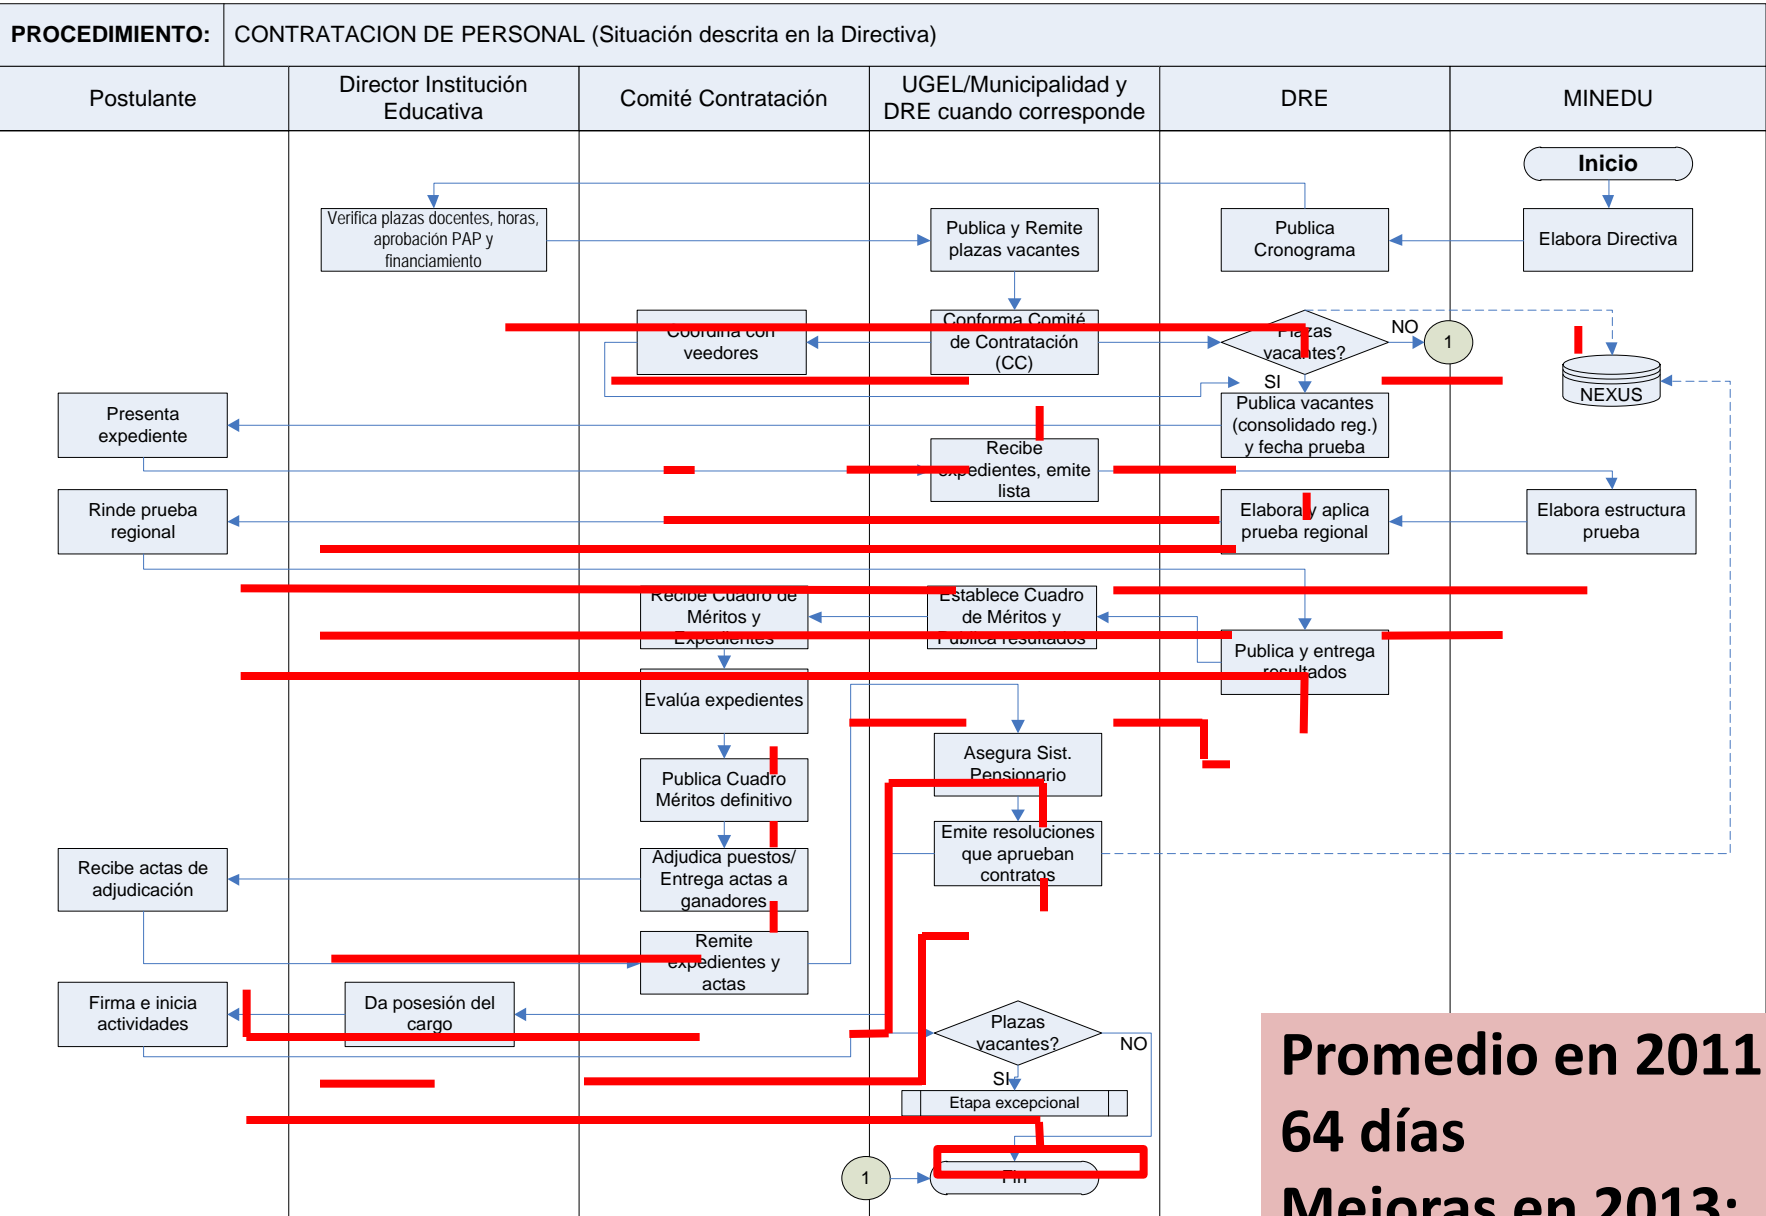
PROCEDIMIENTO: CONTRATACION DE PERSONAL (Situación descrita en la Directiva)

| Postulante | Director Institución Educativa | Comité Contratación | UGEL/Municipalidad y DRE cuando corresponde | DRE | MINEDU |
|---|---|---|---|---|---|

Inicio

Elabora Directiva

Publica Cronograma

Verifica plazas docentes, horas, aprobación PAP y financiamiento

Publica y Remite plazas vacantes

Conforma Comité de Contratación (CC)

Coordina con veedores

Plazas vacantes?

NO

1

SI

NEXUS

Publica vacantes (consolidado reg.) y fecha prueba

Presenta expediente

Recibe expedientes, emite lista

Elabora estructura prueba

Elabora y aplica prueba regional

Rinde prueba regional

Recibe Cuadro de Méritos y Expedientes

Establece Cuadro de Méritos y Publica resultados

Publica y entrega resultados

Evalúa expedientes

Asegura Sist. Pensionario

Publica Cuadro Méritos definitivo

Emite resoluciones que aprueban contratos

Adjudica puestos/ Entrega actas a ganadores

Recibe actas de adjudicación

Remite expedientes y actas

Firma e inicia actividades

Da posesión del cargo

Plazas vacantes?

NO

SI

Etapa excepcional

1

Fin

Promedio en 2011 64 días

Mejoras en 2013: